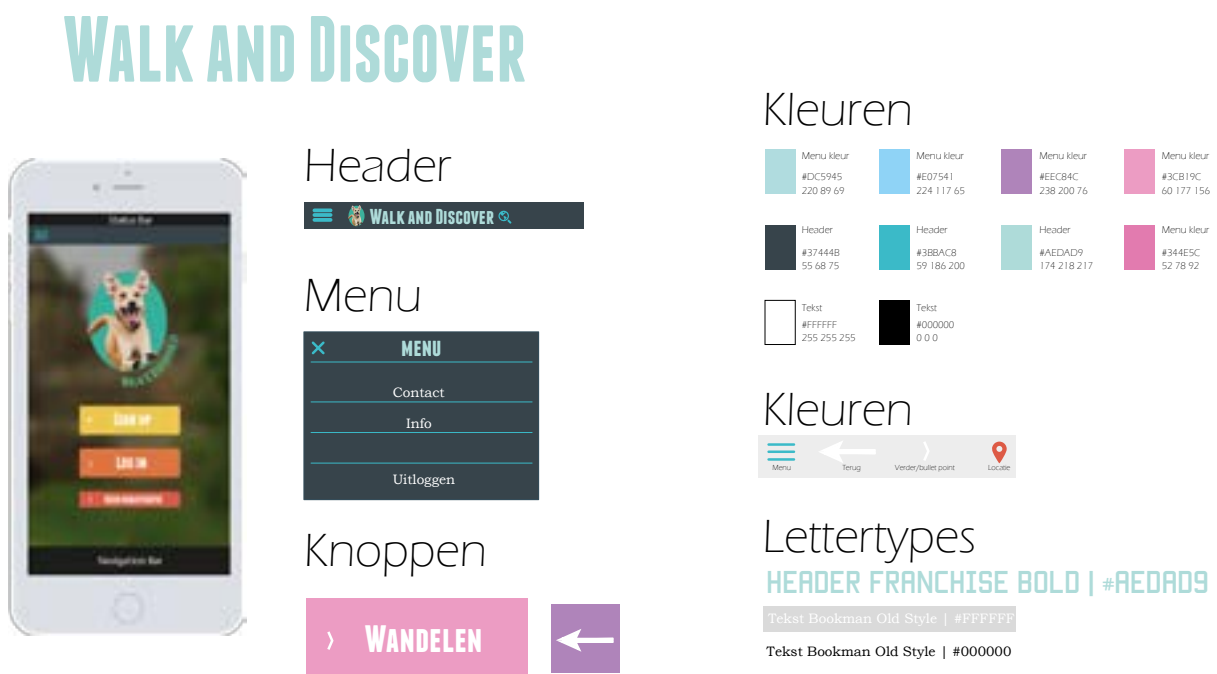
Walk and Discover

Status Bar

Sign up

Log in

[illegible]

Navigation Bar

Header

Walk and Discover

Menu

MENU

Contact

Info

Uitloggen

Knoppen

Wandelen

Kleuren

Menu kleur
#DC5945
220 89 69

Menu kleur
#E07541
224 117 65

Menu kleur
#EEC84C
238 200 76

Menu kleur
#3CB19C
60 177 156

Header
#37444B
55 68 75

Header
#3BBAC8
59 186 200

Header
#AEDAD9
174 218 217

Menu kleur
#344E5C
52 78 92

Tekst
#FFFFFF
255 255 255

Tekst
#000000
0 0 0

Kleuren

Menu

Terug

Verder/bullet point

Locatie

Lettertypes

HEADER FRANCHISE BOLD | #AEDAD9

Tekst Bookman Old Style | #FFFFFF

Tekst Bookman Old Style | #000000